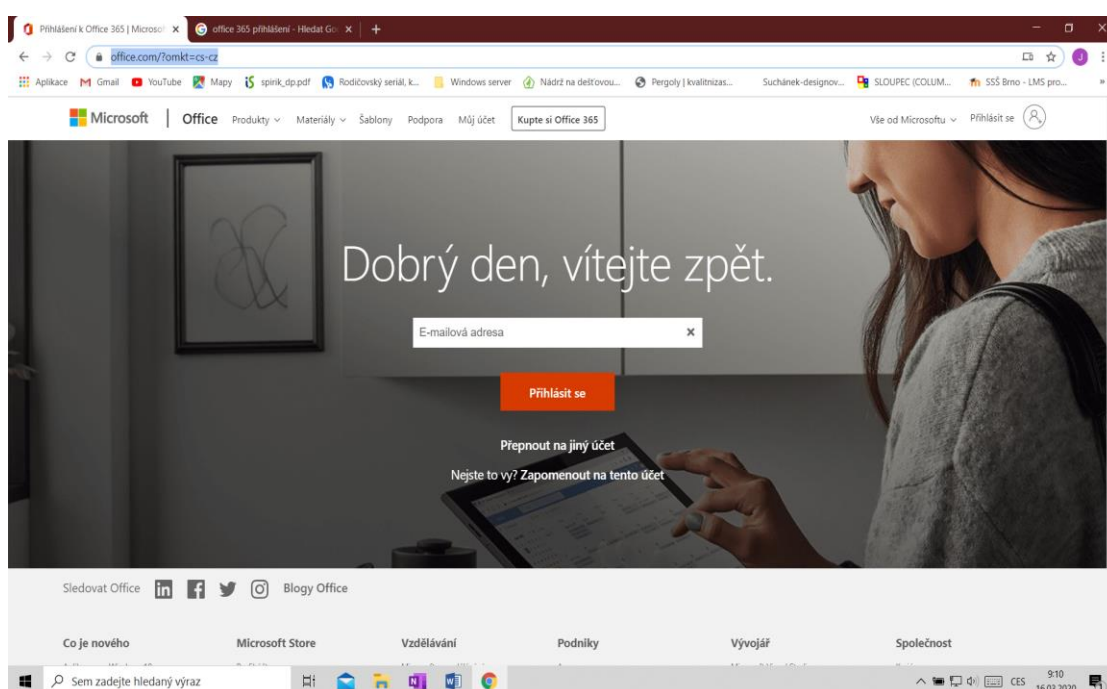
Přihlášení k Office 365 | Microsof ×
office 365 přihlášení - Hledat Go ×
+

office.com/?omkt=cs-cz

Aplikace  Gmail  YouTube  Mapy  spirik_dp.pdf  Rodičovský seriál, k...  Windows server  Nádrž na dešťovou...  Pergoly | kvalitnizas...  Suchánek-designov...  SLOUPEC (COLUM...  SSŠ Brno - LMS pro...

Microsoft | Office  Produkty  Materiály  Šablony  Podpora  Můj účet  Kupte si Office 365  Vše od Microsoftu  Přihlásit se

Dobrý den, vítejte zpět.

E-mailová adresa ×

Přihlásit se

Přepnout na jiný účet

Nejste to vy? Zapomenout na tento účet

Sledovat Office  Blogy Office

Co je nového  Microsoft Store  Vzdělávání  Podniky  Vývojář  Společnost

Sem zadejte hledaný výraz

CES  9:10  16.02.2020